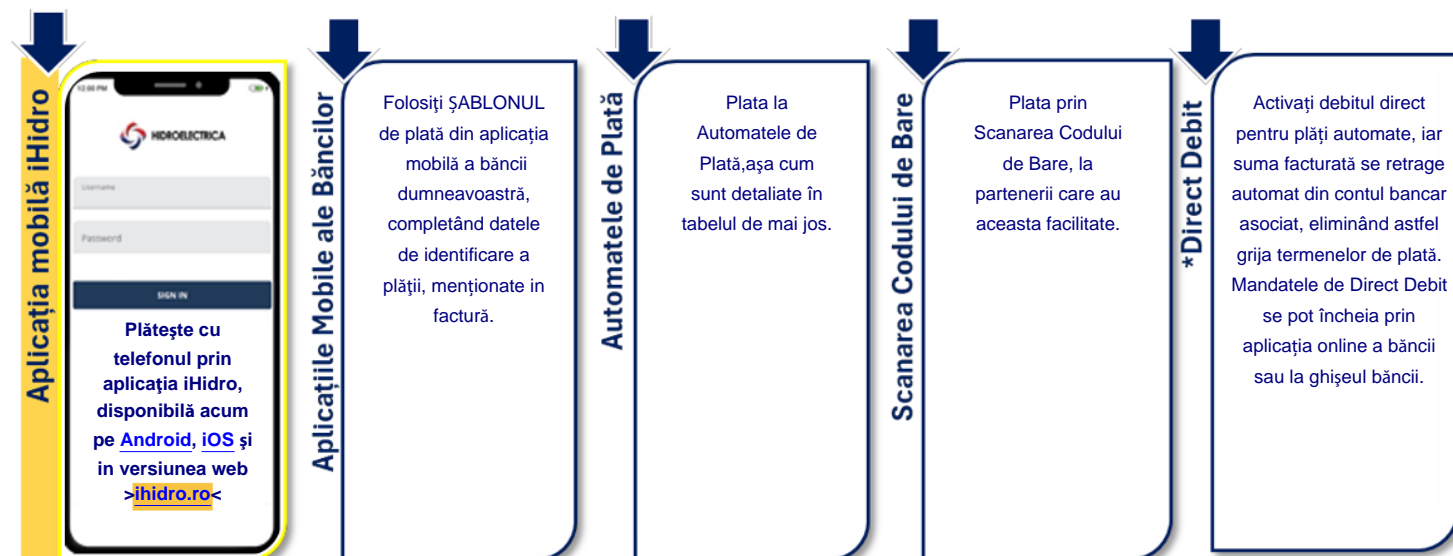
Aplicația mobilă iHidro

12:00 PM

HIDROELECTRICA

Username

Password

SIGN IN

Plăteşte cu telefonul prin aplicaţia iHidro, disponibilă acum pe Android, iOS şi in versiunea web >ihidro.ro<

Aplicațiile Mobile ale Băncilor

Folosiți ȘABLONUL de plată din aplicația mobilă a băncii dumneavoastră, completând datele de identificare a plății, menționate in factură.

Automatele de Plată

Plata la Automatele de Plată,așa cum sunt detaliate în tabelul de mai jos.

Scanarea Codului de Bare

Plata prin Scanarea Codului de Bare, la partenerii care au aceasta facilitate.

*Direct Debit

Activați debitul direct pentru plăți automate, iar suma facturată se retrage automat din contul bancar asociat, eliminând astfel grija termenelor de plată. Mandatele de Direct Debit se pot încheia prin aplicația online a băncii sau la ghișeul băncii.